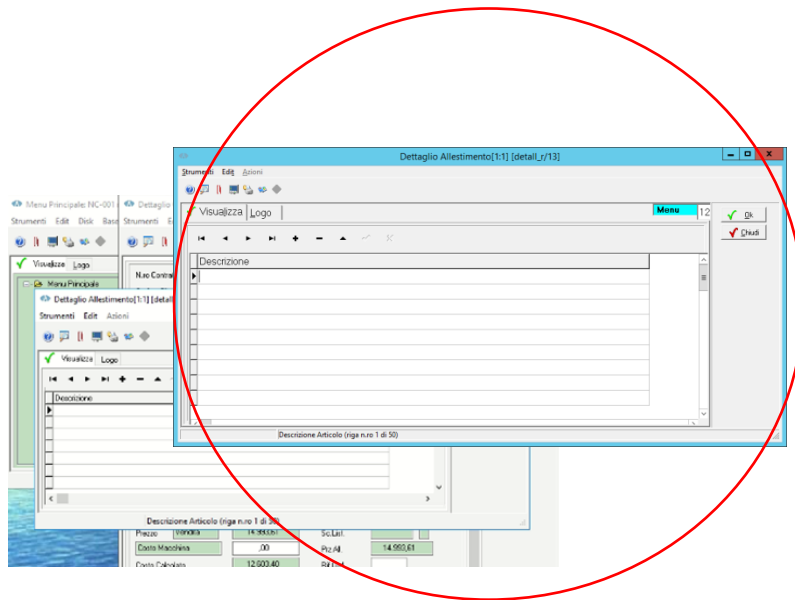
Menu Principale: NC-001
Strumenti Edit Disk Base
Visualizza Logo
Menu Principale

Dettaglio
Strumenti
N.ro Contratto

Dettaglio Allestimento[1:1] [detail
Strumenti Edit Azioni
Visualizza Logo
Descrizione
Descrizione Articolo (riga n.ro 1 di 50)

Prezzo Vendita 14.993,61
Costo Macchina ,00
Costo Calcolato 12.600,40
Sc.List.
Prz.All. 14.993,61
Rif.

Dettaglio Allestimento[1:1] [detail_r/13]
Strumenti Edit Azioni
Visualizza Logo
Menu 12
Ok
Chiudi
Descrizione
Descrizione Articolo (riga n.ro 1 di 50)